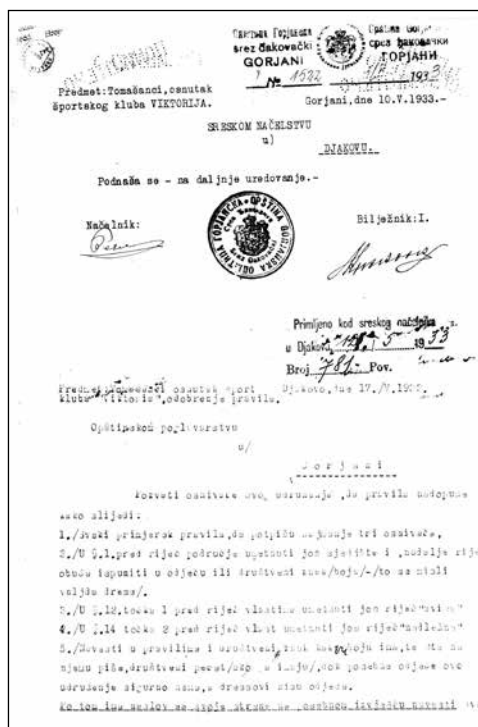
Predmet: Tomašanci, osnutak športskog kluba VIKTORIJA.

Општина Горјани срез ђаковачки
Općina Gorjani srez đakovački
GORJANI
Br. 1532
1933

Gorjani, dne 10.V.1933.-

SRESKOM NAČELSTVU
u)
Djakovu.

Podnaša se - na daljnje uredovanje.-

Načelnik:

Bilježnik: I.

Primljeno kod sreskog načelstva
u Djakovu 14. 5. 1933
Broj 781 Pov.

Predmet: Tomašanci osnutak sport kluba "Viktorija", odobrenje pravila.

Djakovo, dne 17.V.1933.

Općinskom poglavarstvu
u/
Gorjani

Pozvati osnivače ovog udruženja, da pravila nadopune kako slijedi:

1./Svaki primjerak pravila, da potpišu najmanje tri osnivača,

2./U §.1. pred riječ područje umetnuti još njezin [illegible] obuću ispuniti u odjeću ili društveni znak/boju/-/to se misli valjda dresa/.

3./U §.12. točka 1 pred riječ vlastite umetnuti još riječ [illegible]

4./U §.14 točka 2 pred riječ vlast umetnuti još riječ "naileže"

5./Navesti u pravilima i društveni znak koji ima, te što na njemu piše, društveni pečat/oblik i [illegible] koje ovo udruženje sigurno ima, u dresove tim odjeće.

Ko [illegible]